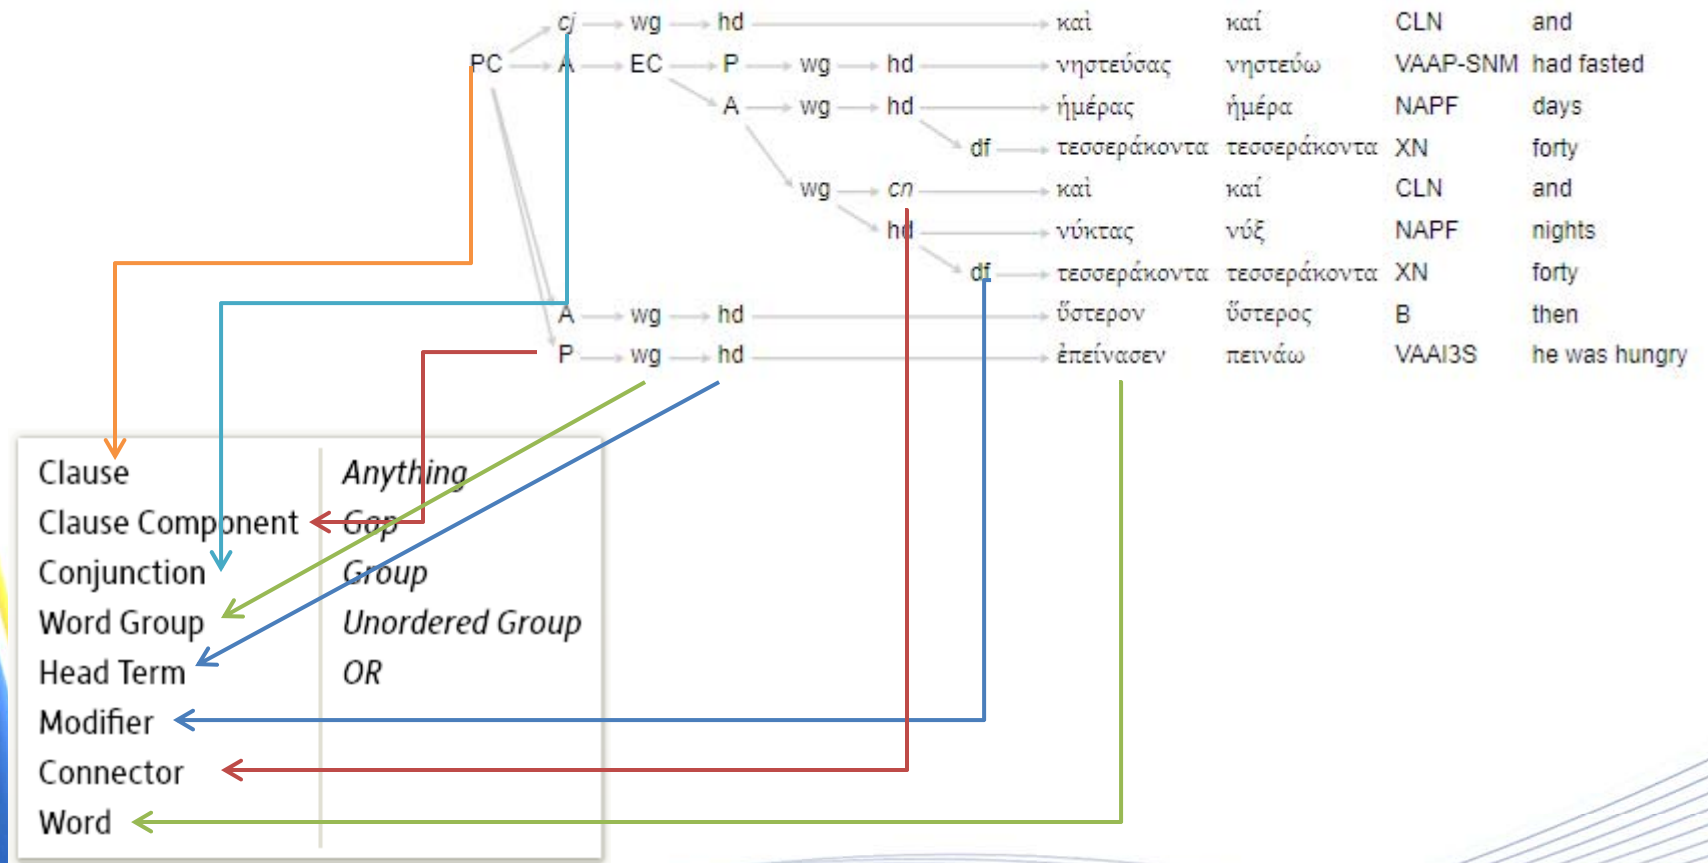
PC cj wg hd καὶ καί CLN and
A EC P wg hd νηστεύσας νηστεύω VAAP-SNM had fasted
A wg hd ἡμέρας ἡμέρα NAPF days
df τεσσεράκοντα τεσσεράκοντα XN forty
wg cn καὶ καί CLN and
hd νύκτας νύξ NAPF nights
df τεσσεράκοντα τεσσεράκοντα XN forty
A wg hd ὕστερον ὕστερος B then
P wg hd ἐπείνασεν πεινάω VAAI3S he was hungry

| Clause | Anything |
|---|---|
| Clause Component | Gap |
| Conjunction | Group |
| Word Group | Unordered Group |
| Head Term | OR |
| Modifier | |
| Connector | |
| Word | |